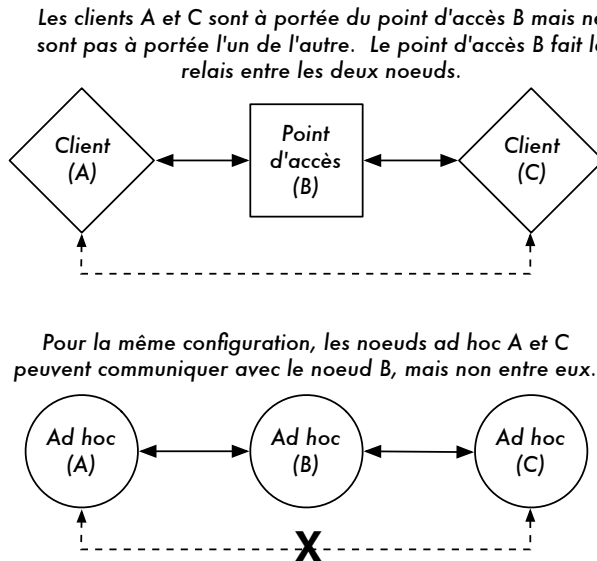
Les clients A et C sont à portée du point d'accès B mais ne sont pas à portée l'un de l'autre. Le point d'accès B fait le relais entre les deux noeuds.

Client (A)

Point d'accès (B)

Client (C)

Pour la même configuration, les noeuds ad hoc A et C peuvent communiquer avec le noeud B, mais non entre eux.

Ad hoc (A)

Ad hoc (B)

Ad hoc (C)

X